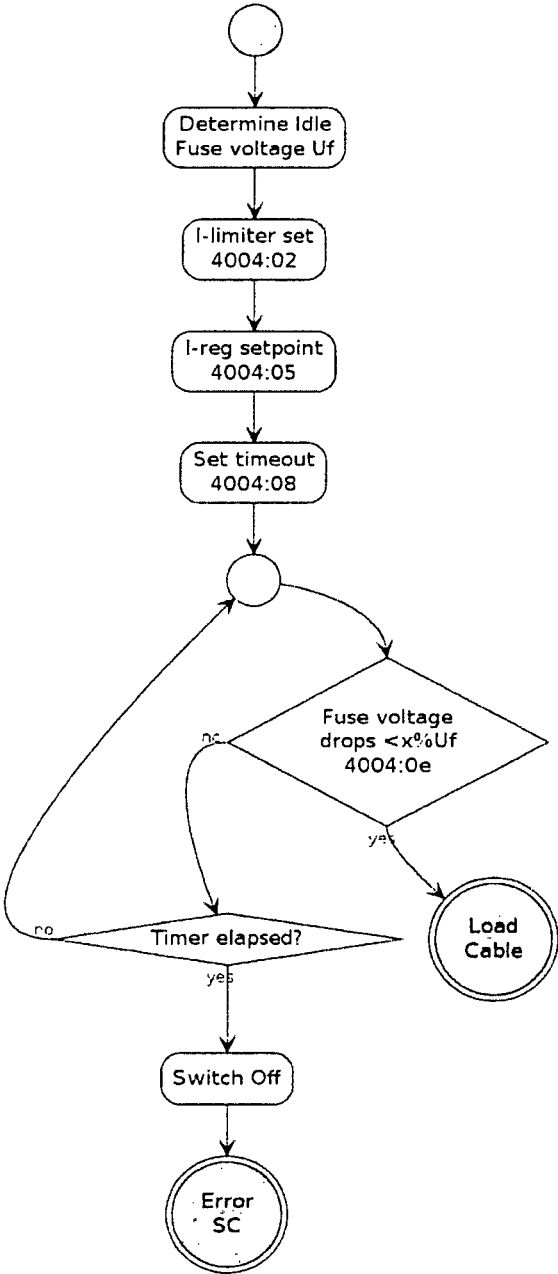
Determine Idle Fuse voltage Uf

I-limiter set 4004:02

I-reg setpoint 4004:05

Set timeout 4004:08

Fuse voltage drops <x%Uf 4004:0e

no

yes

Load Cable

no

Timer elapsed?

yes

Switch Off

Error SC